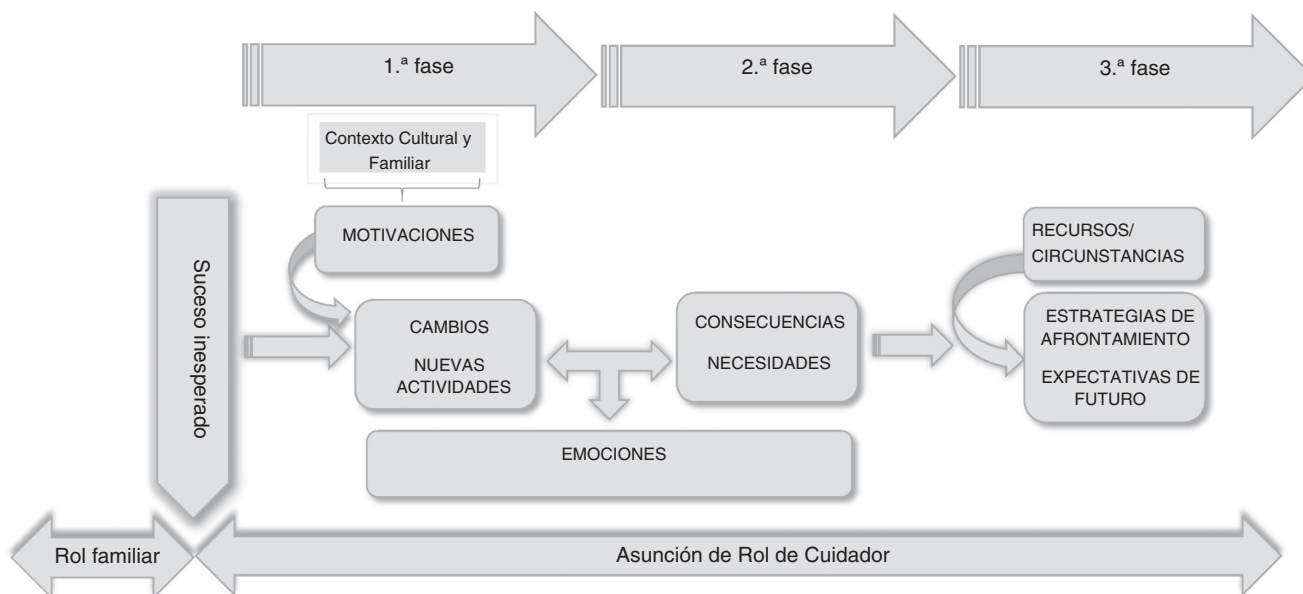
1.ª fase

2.ª fase

3.ª fase

Contexto Cultural y Familiar

Suceso inesperado

MOTIVACIONES

CAMBIOS

NUEVAS ACTIVIDADES

CONSECUENCIAS

NECESIDADES

RECURSOS/ CIRCUNSTANCIAS

ESTRATEGIAS DE AFRONTAMIENTO

EXPECTATIVAS DE FUTURO

EMOCIONES

Rol familiar

Asunción de Rol de Cuidador